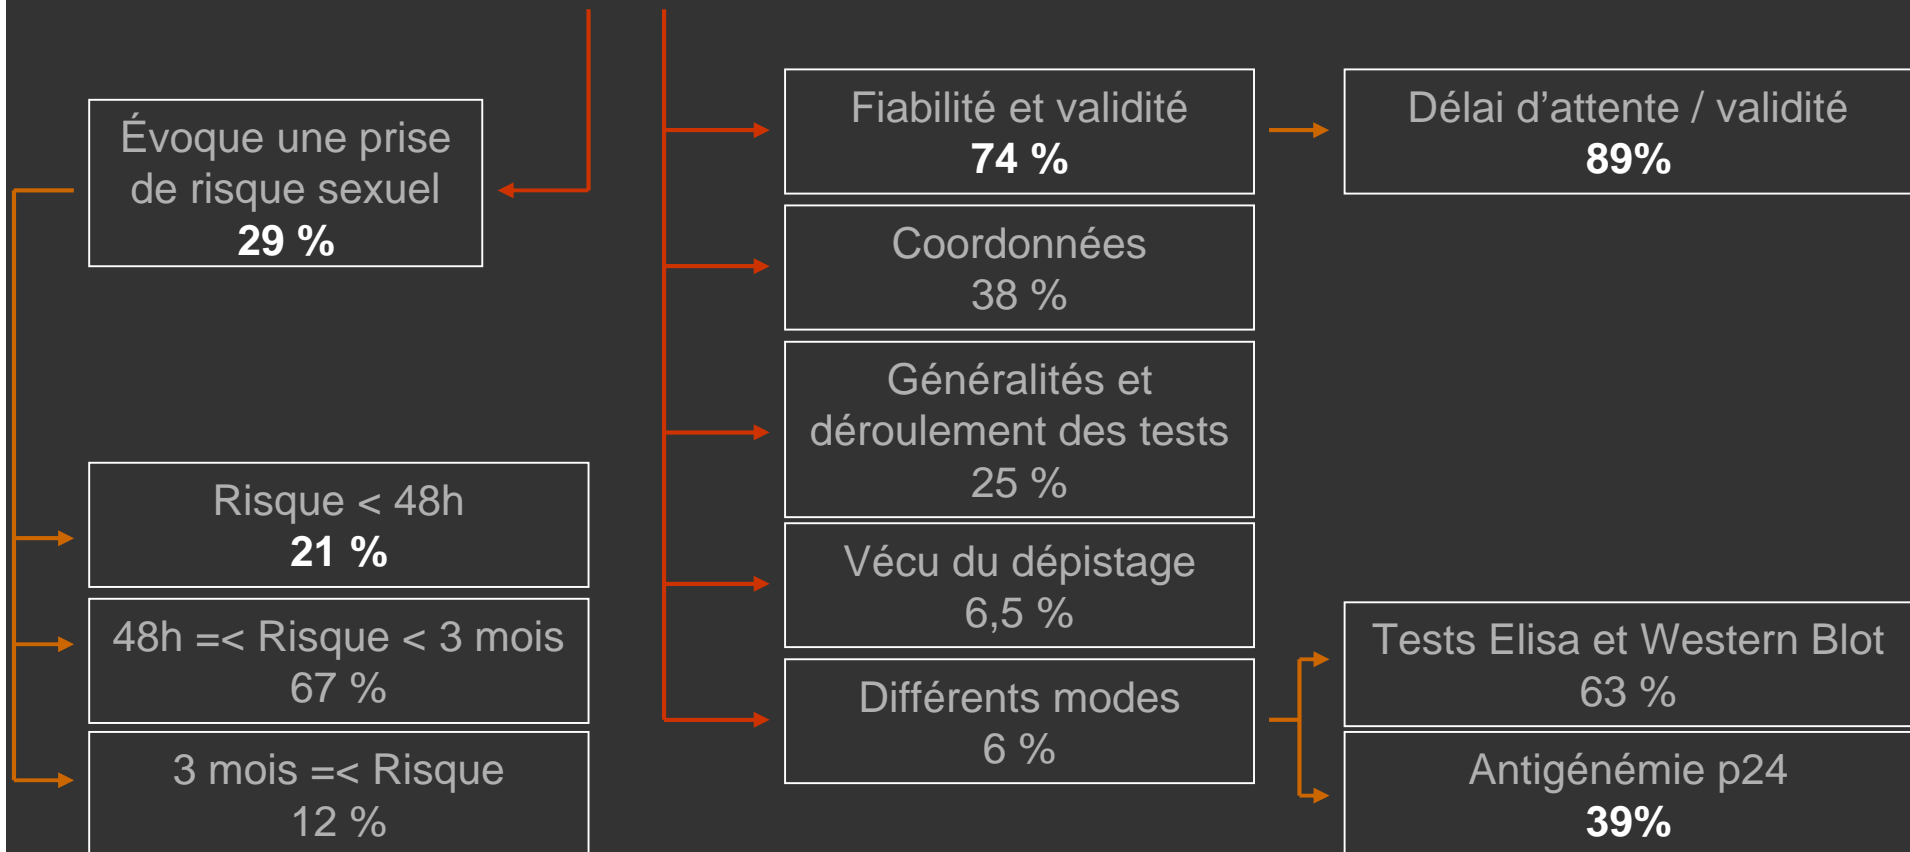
Évoque une prise de risque sexuel
**29 %**

Risque < 48h
**21 %**

48h =< Risque < 3 mois
67 %

3 mois =< Risque
12 %

Fiabilité et validité
**74 %**

Coordonnées
38 %

Généralités et déroulement des tests
25 %

Vécu du dépistage
6,5 %

Différents modes
6 %

Délai d'attente / validité
**89%**

Tests Elisa et Western Blot
63 %

Antigénémie p24
**39%**